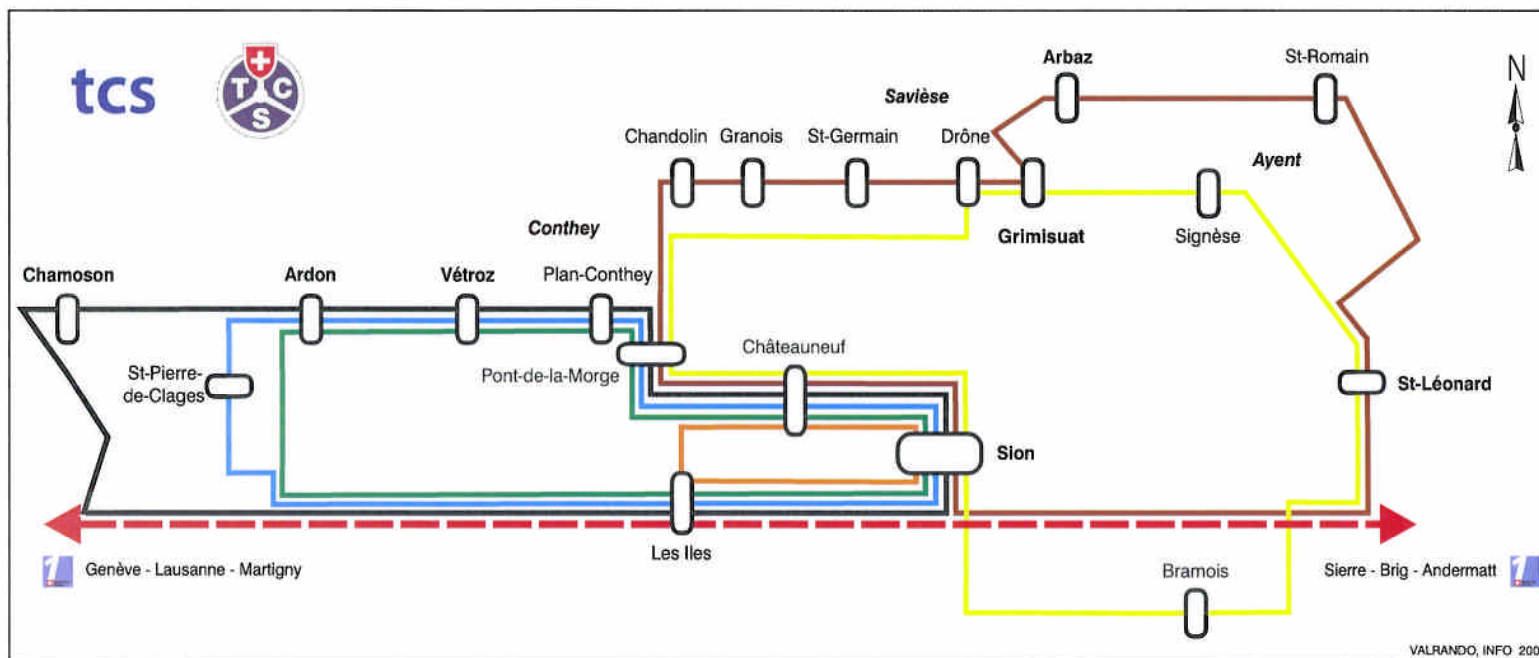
tcs

T C S

N

Arbaz

St-Romain

Savièse

Chandolin Granois St-Germain Drône

Ayent

Conthey

Grimisuat

Signèse

Chamoson

Ardon

Vétroz

Plan-Conthey

St-Pierre-de-Clages

Pont-de-la-Morge

Châteauneuf

St-Léonard

Sion

Les Iles

1 Genève - Lausanne - Martigny

Bramois

Sierre - Brig - Andermatt 1

VALRANDO, INFO 200